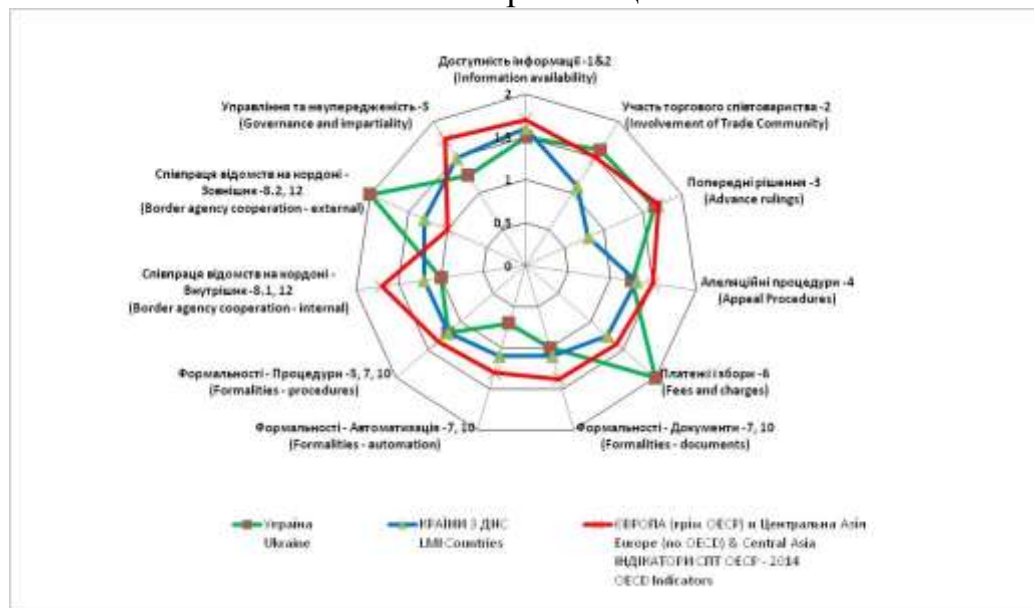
Доступність інформації -1&2
(Information availability)

Участь торгового співтовариства -2
(Involvement of Trade Community)

Попередні рішення -3
(Advance rulings)

Апеляційні процедури -4
(Appeal Procedures)

Платежі і збори -6
(Fees and charges)

Формальності - Документи -7, 10
(Formalities - documents)

Формальності - Автоматизація -7, 10
(Formalities - automation)

Формальності - Процедури -5, 7, 10
(Formalities - procedures)

Співпраця відомств на кордоні - Внутрішня -8.1, 12
(Border agency cooperation - internal)

Співпраця відомств на кордоні - Зовнішня -8.2, 12
(Border agency cooperation - external)

Управління та неупередженість -5
(Governance and impartiality)

2
1,5
1
0,5
0

Україна
Ukraine

КРАЇНИ З ДІС
LMI Countries

ЄВРОПА (крім OECP) и Центральна Азія
Europe (no OECD) & Central Asia
ІНДІКАТОРИ СПТ ОЕСР - 2014
OECD Indicators